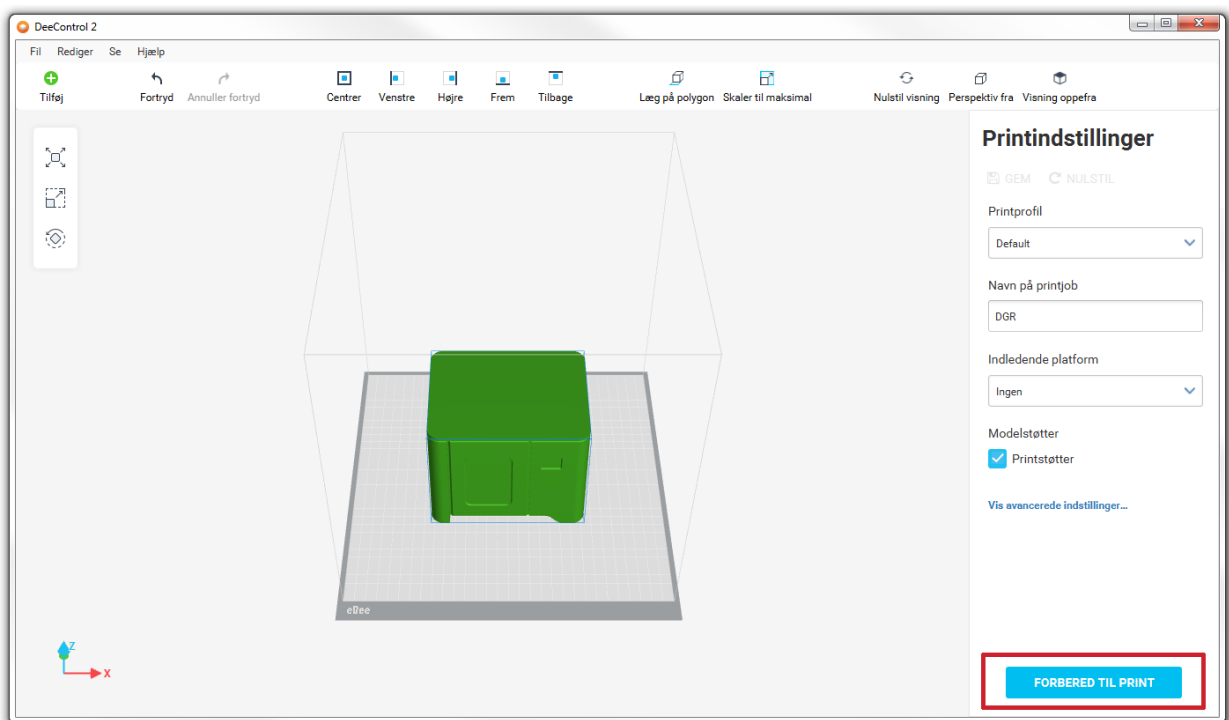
DeeControl 2

Fil Rediger Se Hjælp

Tilføj Fortryd Annuller fortryd Centrer Venstre Højre Frem Tilbage Læg på polygon Skaler til maksimal Nulstil visning Perspektiv fra Visning oppefra

eDee

Z
X

Printindstillinger

GEM NULSTIL

Printprofil

Default

Navn på printjob

DGR

Indledende platform

Ingen

Modelstøtter

Printstøtter

Vis avancerede indstillinger...

FORBERED TIL PRINT